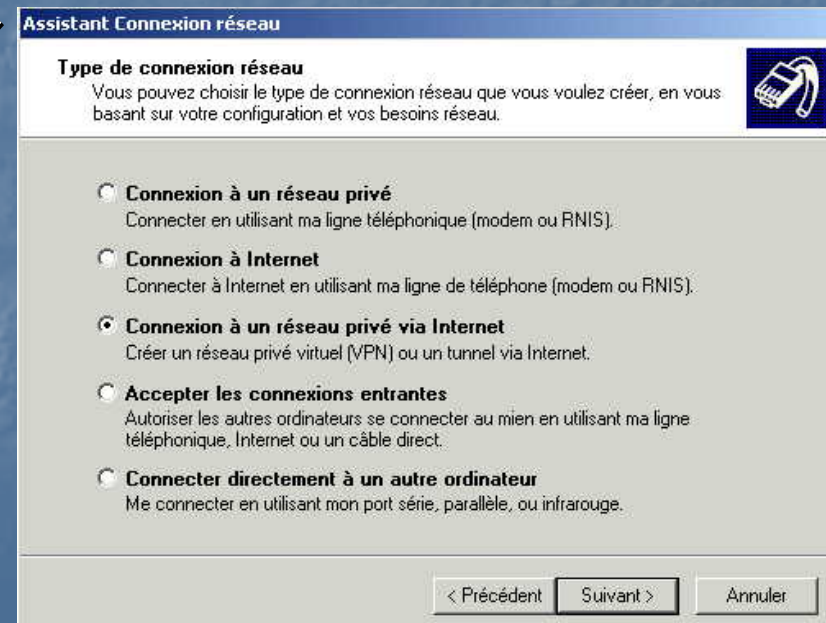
Assistant Connexion réseau

Type de connexion réseau
Vous pouvez choisir le type de connexion réseau que vous voulez créer, en vous basant sur votre configuration et vos besoins réseau.

Connexion à un réseau privé
Connecter en utilisant ma ligne téléphonique (modem ou RNIS).

Connexion à Internet
Connecter à Internet en utilisant ma ligne de téléphone (modem ou RNIS).

Connexion à un réseau privé via Internet
Créer un réseau privé virtuel (VPN) ou un tunnel via Internet.

Accepter les connexions entrantes
Autoriser les autres ordinateurs se connecter au mien en utilisant ma ligne téléphonique, Internet ou un câble direct.

Connecter directement à un autre ordinateur
Me connecter en utilisant mon port série, parallèle, ou infrarouge.

< Précédent | Suivant > | Annuler